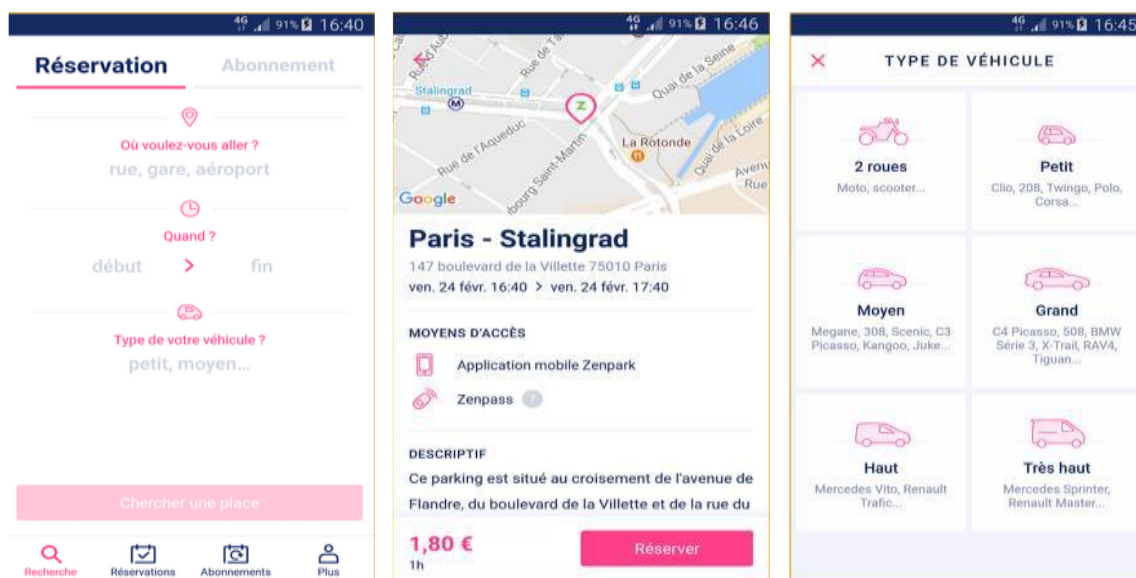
4G 91% 16:40

Réservation

Abonnement

Où voulez-vous aller ?

rue, gare, aéroport

Quand ?

début > fin

Type de votre véhicule ?

petit, moyen...

Chercher une place

Recherche

Réservations

Abonnements

Plus

4G 91% 16:46

Stalingrad

Rue de Tanger

Quai de la Seine

Rue de l'Aqueduc

Faubourg Saint-Martin

La Rotonde

Quai de la Loire

Avenue

Rue

Google

Paris - Stalingrad

147 boulevard de la Villette 75010 Paris

ven. 24 févr. 16:40 > ven. 24 févr. 17:40

MOYENS D'ACCÈS

Application mobile Zenpark

Zenpass

DESCRIPTIF

Ce parking est situé au croisement de l'avenue de Flandre, du boulevard de la Villette et de la rue du

1,80 €

1h

Réserver

4G 91% 16:45

TYPE DE VÉHICULE

2 roues

Moto, scooter...

Petit

Clio, 208, Twingo, Polo, Corsa...

Moyen

Megane, 308, Scenic, C3 Picasso, Kangoo, Juke...

Grand

C4 Picasso, 508, BMW Série 3, X-Trail, RAV4, Tiguan...

Haut

Mercedes Vito, Renault Trafic...

Très haut

Mercedes Sprinter, Renault Master...